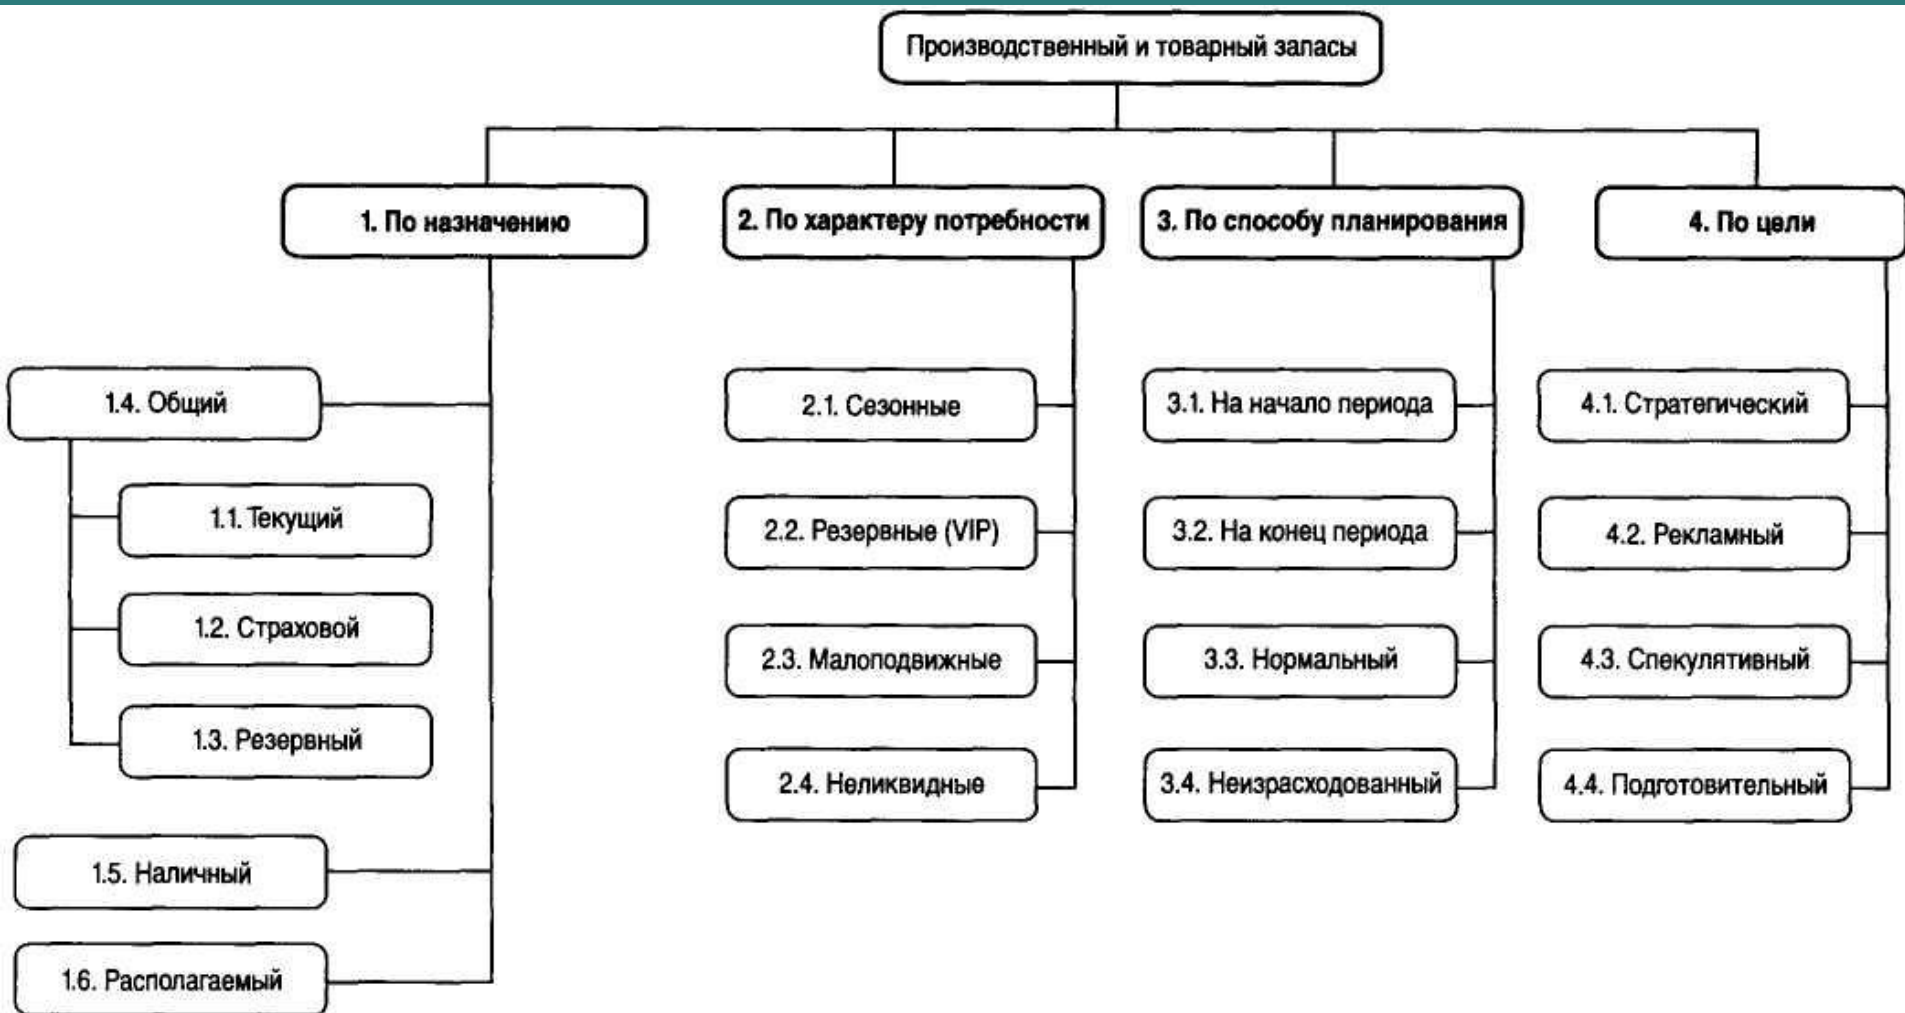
Производственный и товарный заласы

1. По назначению

1.4. Общий

1.1. Текущий

1.2. Страховой

1.3. Резервный

1.5. Наличный

1.6. Располагаемый

2. По характеру потребности

2.1. Сезонные

2.2. Резервные (VIP)

2.3. Малоподвижные

2.4. Неликвидные

3. По способу планирования

3.1. На начало периода

3.2. На конец периода

3.3. Нормальный

3.4. Неизрасходованный

4. По цели

4.1. Стратегический

4.2. Рекламный

4.3. Спекулятивный

4.4. Подготовительный